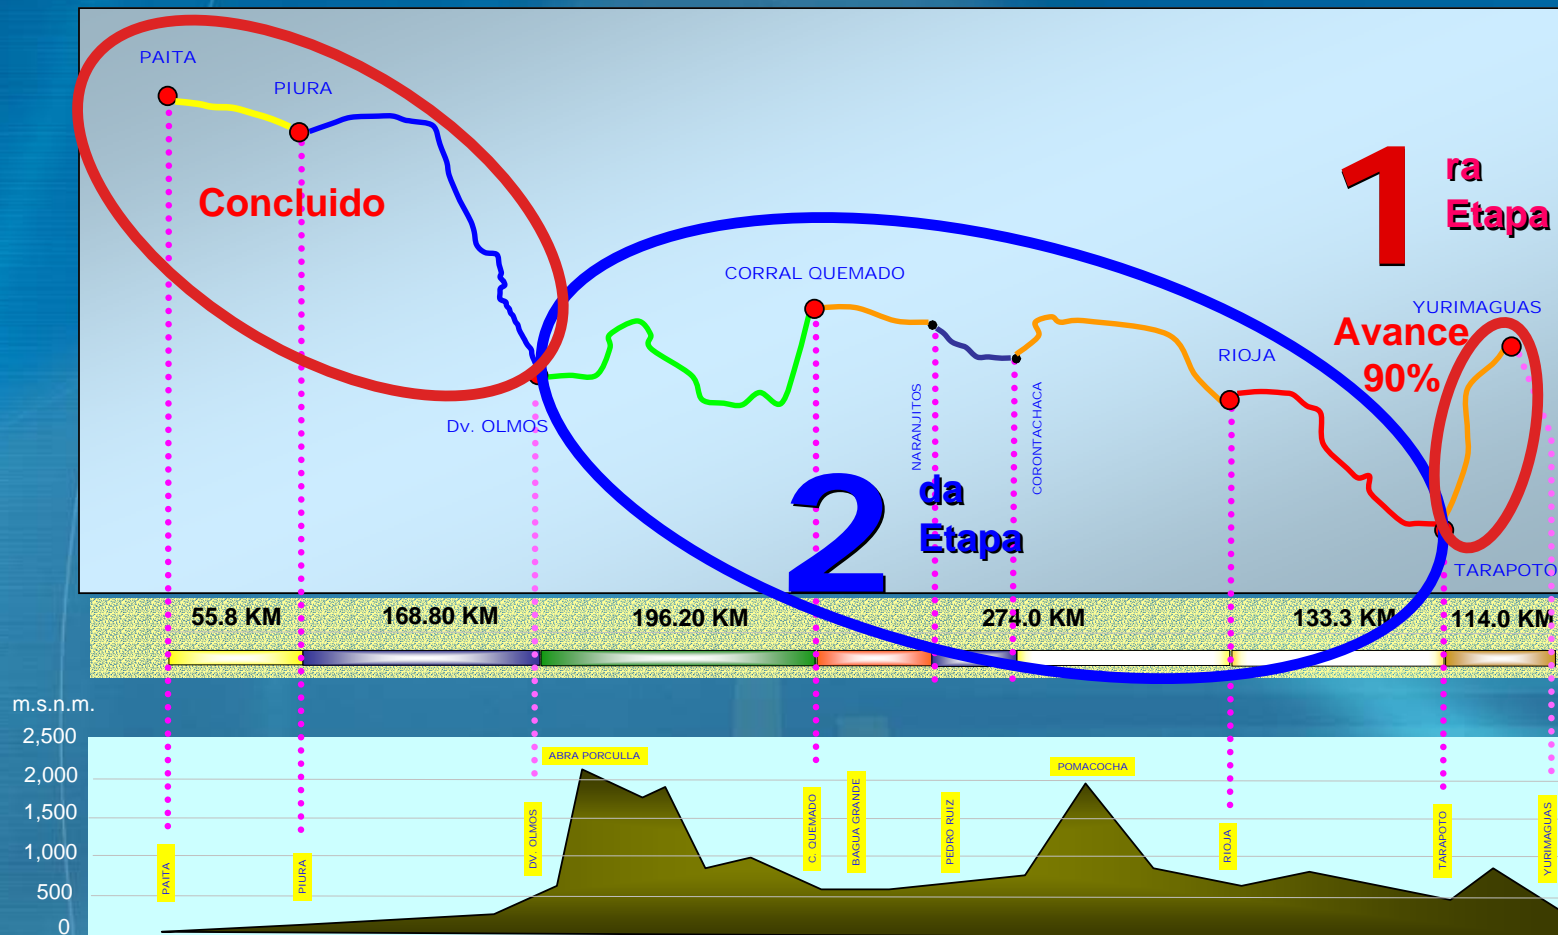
PAITA
PIURA
Concluido
1 ra Etapa
CORRAL QUEMADO
YURIMAGUAS
Avance 90%
RIOJA
NARANJITOS
CORONTACHACA
Dv. OLMOS
2 da Etapa
TARAPOTO

55.8 KM
168.80 KM
196.20 KM
274.0 KM
133.3 KM
114.0 KM

m.s.n.m.
2,500
2,000
1,500
1,000
500
0

ABRA PORCULLA
POMACOCHA
PAITA
PIURA
DV. OLMOS
C. QUEMADO
BAGUA GRANDE
PEDRO RUIZ
RIOJA
TARAPOTO
YURIMAGUAS